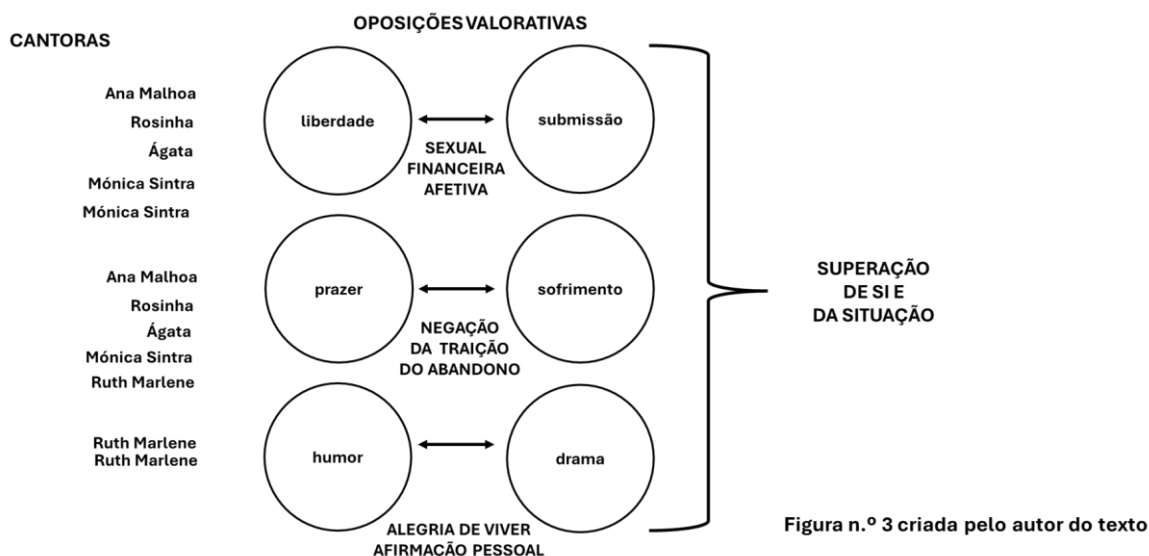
OPOSIÇÕES VALORATIVAS

CANTORAS

Ana Malhoa
Rosinha
Ágata
Mónica Sintra
Mónica Sintra

liberdade

submissão

SEXUAL
FINANCEIRA
AFETIVA

Ana Malhoa
Rosinha
Ágata
Mónica Sintra
Ruth Marlene

prazer

sofrimento

NEGAÇÃO
DA TRAIÇÃO
DO ABANDONO

Ruth Marlene
Ruth Marlene

humor

drama

ALEGRIA DE VIVER
AFIRMAÇÃO PESSOAL

SUPERAÇÃO
DE SI E
DA SITUAÇÃO

Figura n.º 3 criada pelo autor do texto